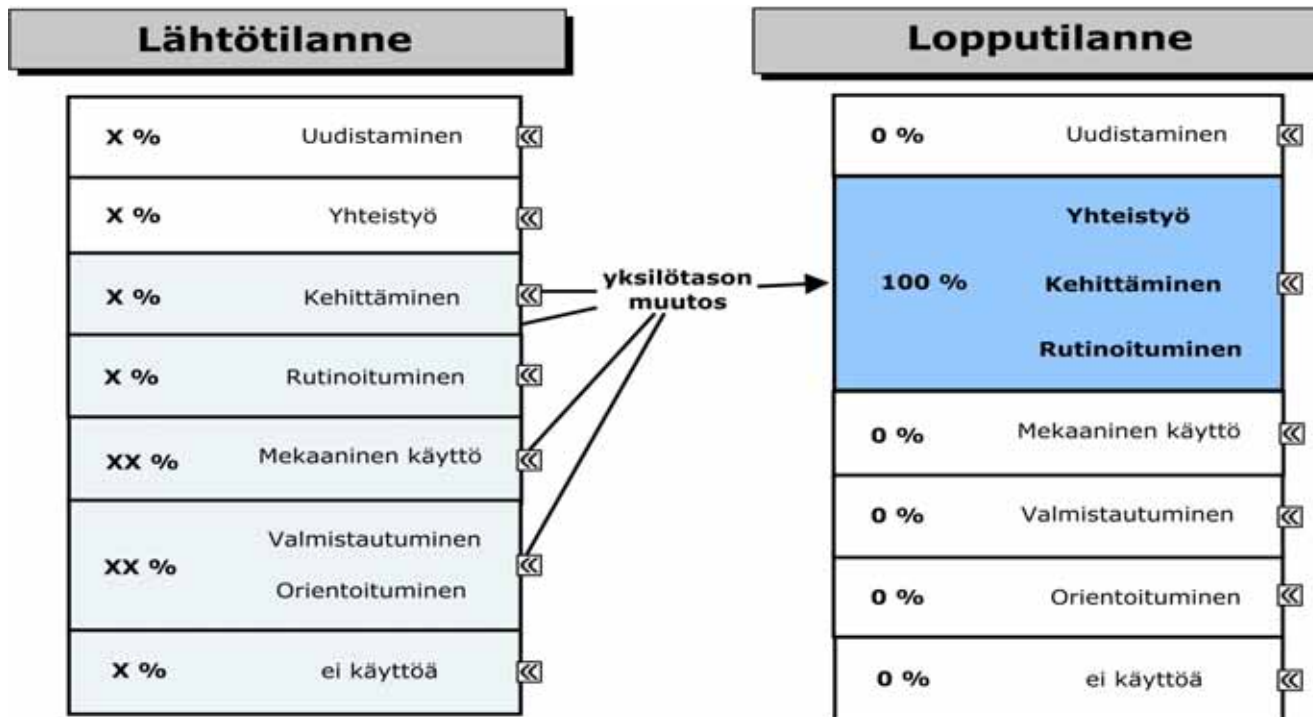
Lähtötilanne

| | |
|---|---|
| X % | Uudistaminen |
| X % | Yhteistyö |
| X % | Kehittäminen |
| X % | Rutinoituminen |
| XX % | Mekaaninen käyttö |
| XX % | Valmistautuminen Orientoituminen |
| X % | ei käyttöä |

yksilötason muutos

Lopputilanne

| | |
|---|---|
| 0 % | Uudistaminen |
| 100 % | Yhteistyö Kehittäminen Rutinoituminen |
| 0 % | Mekaaninen käyttö |
| 0 % | Valmistautuminen |
| 0 % | Orientoituminen |
| 0 % | ei käyttöä |